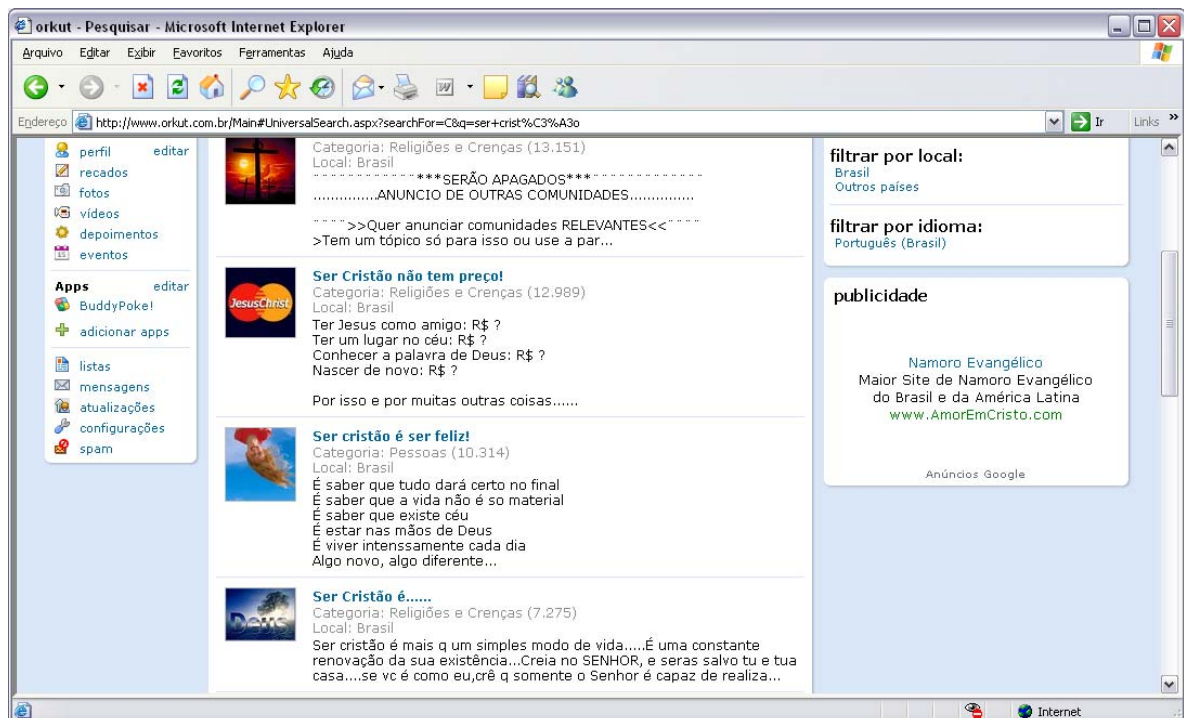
orkut - Pesquisar - Microsoft Internet Explorer

Arquivo Editar Exibir Favoritos Ferramentas Ajuda

Endereço http://www.orkut.com.br/Main#UniversalSearch.aspx?searchFor=C&q=ser+crist%C3%A3o

Ir Links

perfil editar
recados
fotos
vídeos
depoimentos
eventos

Apps editar
BuddyPoke!
adicionar apps

listas
mensagens
atualizações
configurações
spam

Categoria: Religiões e Crenças (13.151)
Local: Brasil
¨¨¨¨¨¨¨¨¨¨¨¨***SERÃO APAGADOS***¨¨¨¨¨¨¨¨¨¨¨¨
..............ANUNCIO DE OUTRAS COMUNIDADES..............

¨¨¨¨>>Quer anunciar comunidades RELEVANTES<<¨¨¨¨
>Tem um tópico só para isso ou use a par...

Ser Cristão não tem preço!
Categoria: Religiões e Crenças (12.989)
Local: Brasil
Ter Jesus como amigo: R$ ?
Ter um lugar no céu: R$ ?
Conhecer a palavra de Deus: R$ ?
Nascer de novo: R$ ?

Por isso e por muitas outras coisas......

Ser cristão é ser feliz!
Categoria: Pessoas (10.314)
Local: Brasil
É saber que tudo dará certo no final
É saber que a vida não é so material
É saber que existe céu
É estar nas mãos de Deus
É viver intenssamente cada dia
Algo novo, algo diferente...

Ser Cristão é......
Categoria: Religiões e Crenças (7.275)
Local: Brasil
Ser cristão é mais q um simples modo de vida.....É uma constante renovação da sua existência...Creia no SENHOR, e seras salvo tu e tua casa....se vc é como eu,crê q somente o Senhor é capaz de realiza...

filtrar por local:
Brasil
Outros países

filtrar por idioma:
Português (Brasil)

publicidade

Namoro Evangélico
Maior Site de Namoro Evangélico do Brasil e da América Latina
www.AmorEmCristo.com

Anúncios Google

Internet